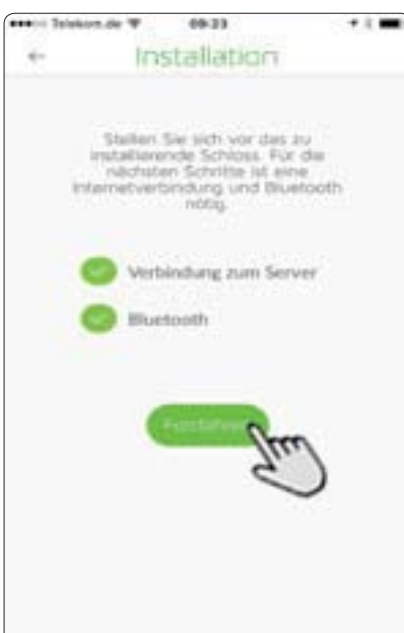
●●●○○ Telekom.de
09:23

←
Installation

Stellen Sie sich vor das zu installierende Schloss. Für die nächsten Schritte ist eine Internetverbindung und Bluetooth nötig.

Verbindung zum Server

Bluetooth

Fortfahren